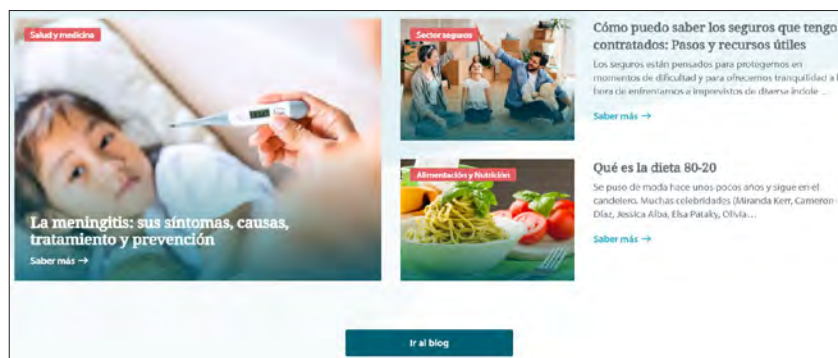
Salud y medicina

La meningitis: sus síntomas, causas, tratamiento y prevención

Saber más →

Sector seguros

Cómo puedo saber los seguros que tengo contratados: Pasos y recursos útiles

Los seguros están pensados para protegernos en momentos de dificultad y para ofrecernos tranquilidad a la hora de enfrentarnos a imprevistos de diversa índole ...

Saber más →

Alimentación y Nutrición

Qué es la dieta 80-20

Se puso de moda hace unos pocos años y sigue en el candelero. Muchas celebridades (Miranda Kerr, Cameron Díaz, Jessica Alba, Elsa Pataky, Olivia...

Saber más →

Ir al blog